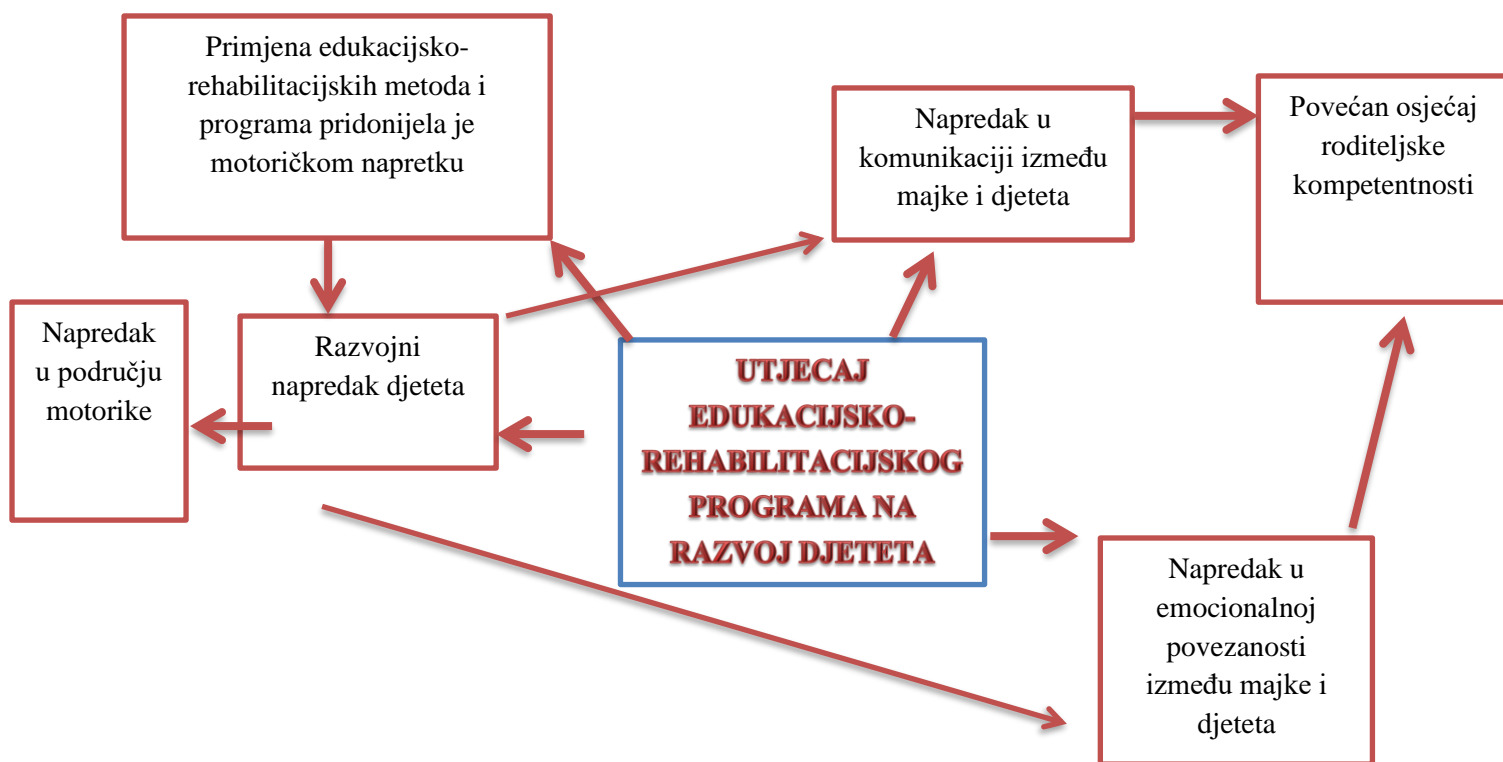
Primjena edukacijsko-rehabilitacijskih metoda i programa pridonijela je motoričkom napretku

Napredak u komunikaciji između majke i djeteta

Povećan osjećaj roditeljske kompetentnosti

Napredak u području motorike

Razvojni napredak djeteta

UTJECAJ EDUKACIJSKO-REHABILITACIJSKOG PROGRAMA NA RAZVOJ DJETETA

Napredak u emocionalnoj povezanosti između majke i djeteta